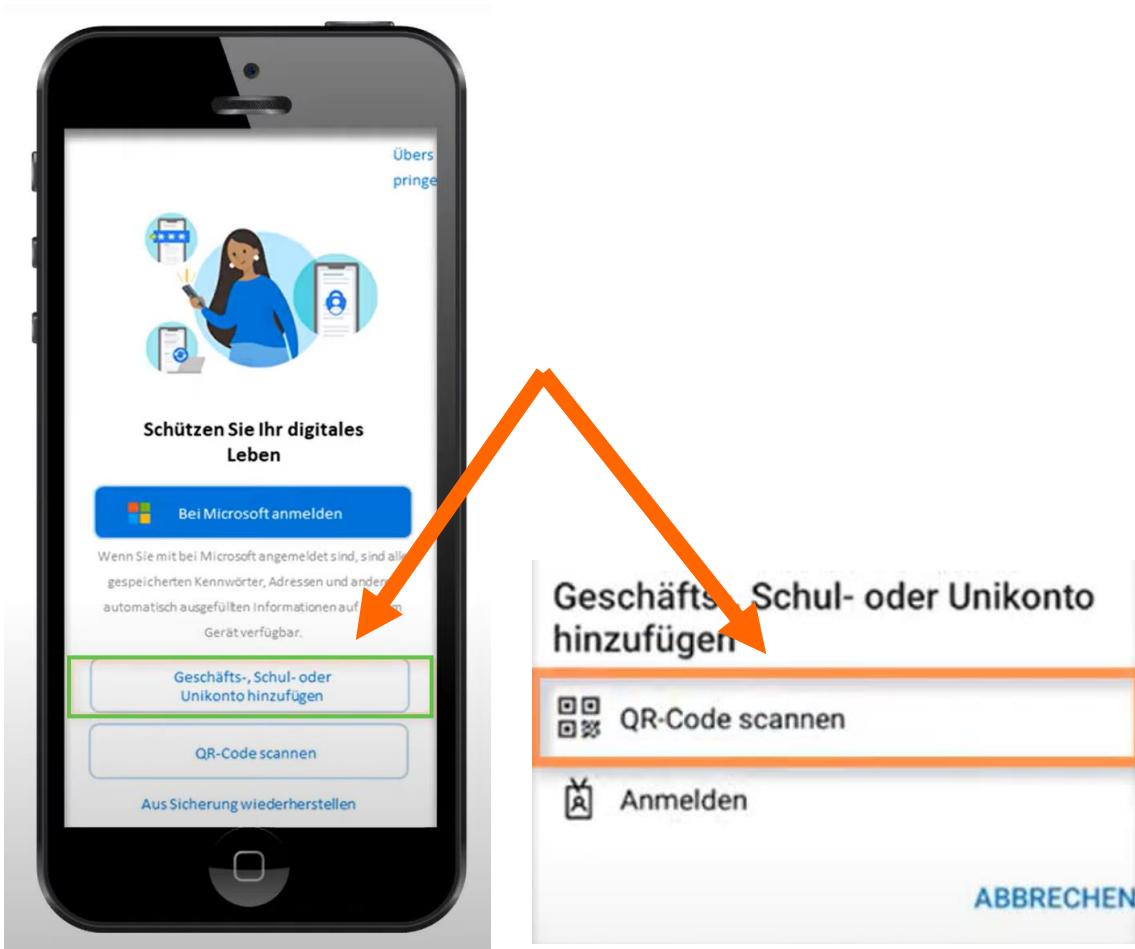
Übers
pringe

Schützen Sie Ihr digitales Leben

Bei Microsoft anmelden

Wenn Sie mit bei Microsoft angemeldet sind, sind all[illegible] gespeicherten Kennwörter, Adressen und ander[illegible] automatisch ausgefüllten Informationen auf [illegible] Gerät verfügbar.

Geschäfts-, Schul- oder Unikonto hinzufügen

QR-Code scannen

Aus Sicherung wiederherstellen

Geschäfts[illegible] Schul- oder Unikonto hinzufügen

QR-Code scannen

Anmelden

ABBRECHEN